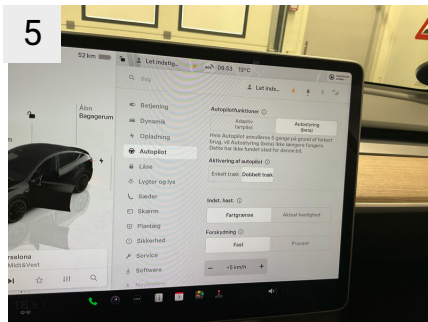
5

52 km

Let indstp...

09:53 12°C

Let inds...

Søg

Åbn Bagagerum

Betjening

Dynamik

Opladning

Autopilot

Låse

Lygter og lys

Sæder

Skærm

Planlæg

Sikkerhed

Service

Software

Autopilotfunktioner

Adaptiv fartpilot

Autostyring (beta)

Hvis Autopilot annulleres 5 gange på grund af forkert brug, vil Autostyring (beta) ikke længere fungere. Dette har ikke fundet sted for denne tur.

Aktivering af autopilot

Enkelt træk

Dobbelt træk

Indst. hast.

Fartgrænse

Aktuel hastighed

Forskydning

Fast

Procent

+0 km/h

rcelona

Midt&Vest